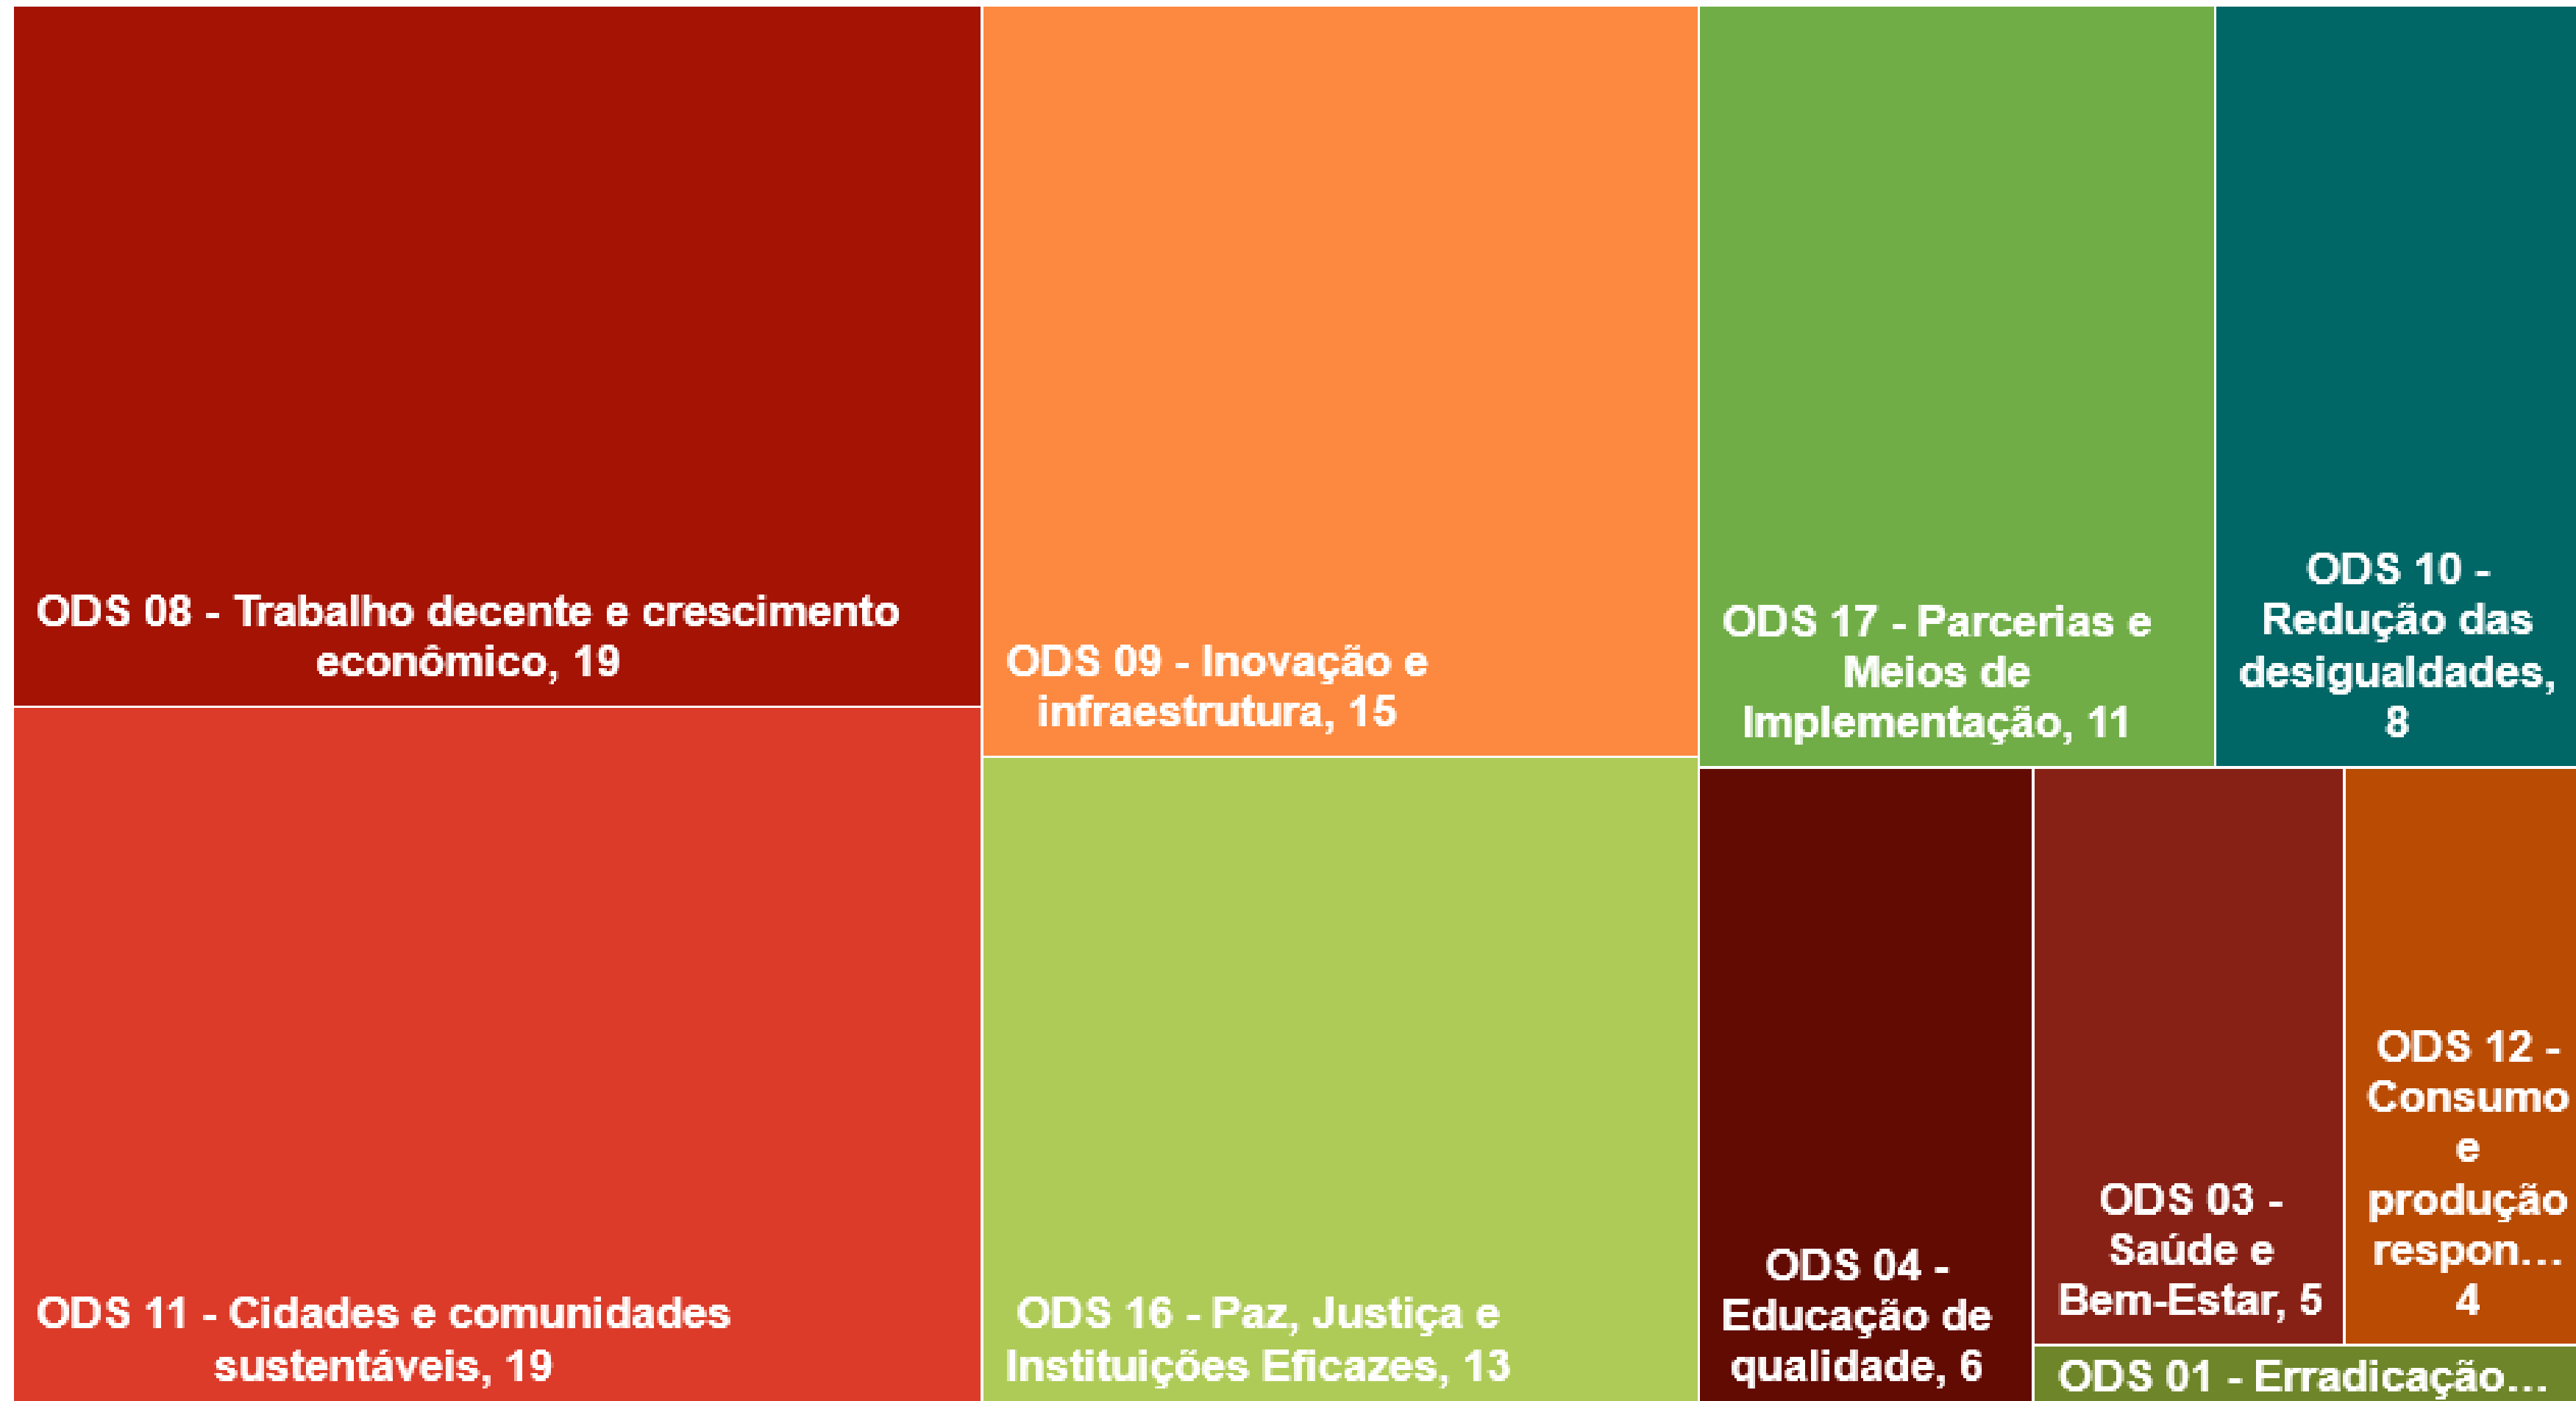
ODS 08 - Trabalho decente e crescimento econômico, 19

ODS 09 - Inovação e infraestrutura, 15

ODS 17 - Parcerias e Meios de Implementação, 11

ODS 10 - Redução das desigualdades, 8

ODS 11 - Cidades e comunidades sustentáveis, 19

ODS 16 - Paz, Justiça e Instituições Eficazes, 13

ODS 04 - Educação de qualidade, 6

ODS 03 - Saúde e Bem-Estar, 5

ODS 12 - Consumo e produção respon... 4

ODS 01 - Erradicação...